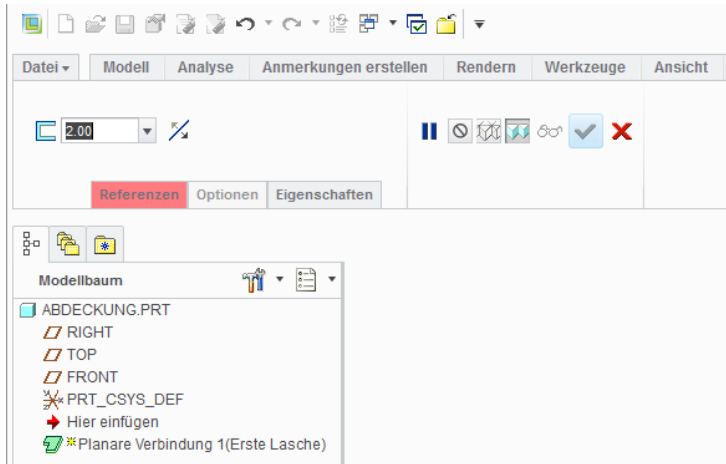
Datei ▾ | Modell | Analyse | Anmerkungen erstellen | Rendern | Werkzeuge | Ansicht

2.00

Referenzen | Optionen | Eigenschaften

Modellbaum

ABDECKUNG.PRT
RIGHT
TOP
FRONT
PRT_CSYS_DEF
Hier einfügen
Planare Verbindung 1(Erste Lasche)